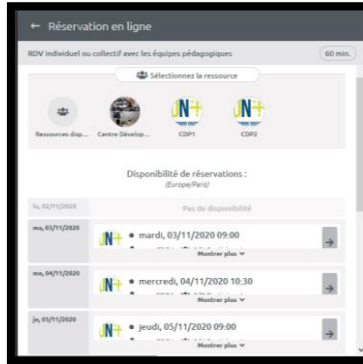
← Réservation en ligne

RDV individuel ou collectif avec les équipes pédagogiques

60 min.

Sélectionnez la ressource

Ressources disp... Centre Dévelop... CDP1 CDP2

Disponibilité de réservations :
(Europe/Paris)

lu, 02/11/2020
Pas de disponibilité

ma, 03/11/2020
• mardi, 03/11/2020 09:00
Montrer plus

me, 04/11/2020
• mercredi, 04/11/2020 10:30
Montrer plus

je, 05/11/2020
• jeudi, 05/11/2020 09:00
Montrer plus